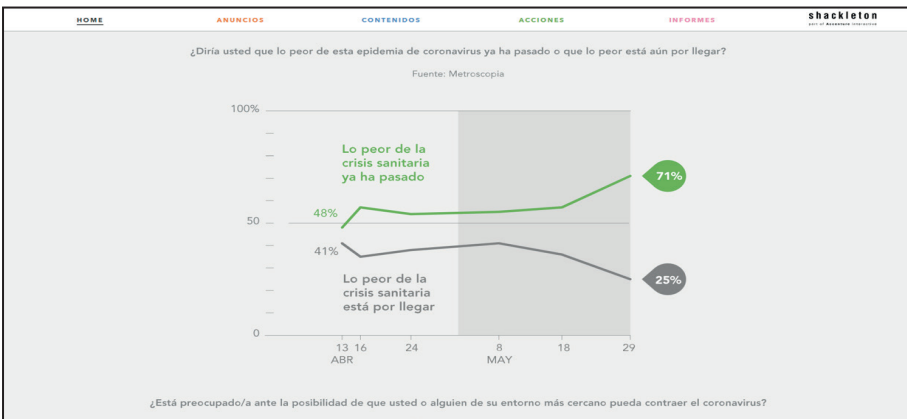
HOME ANUNCIOS CONTENIDOS ACCIONES INFORMES shackleton part of Accenture Interactive

¿Diría usted que lo peor de esta epidemia de coronavirus ya ha pasado o que lo peor está aún por llegar?

Fuente: Metroscopia

100%

50

0

Lo peor de la crisis sanitaria ya ha pasado

48%

71%

41%

Lo peor de la crisis sanitaria está por llegar

25%

13 ABR 16 24 8 MAY 18 29

¿Está preocupado/a ante la posibilidad de que usted o alguien de su entorno más cercano pueda contraer el coronavirus?